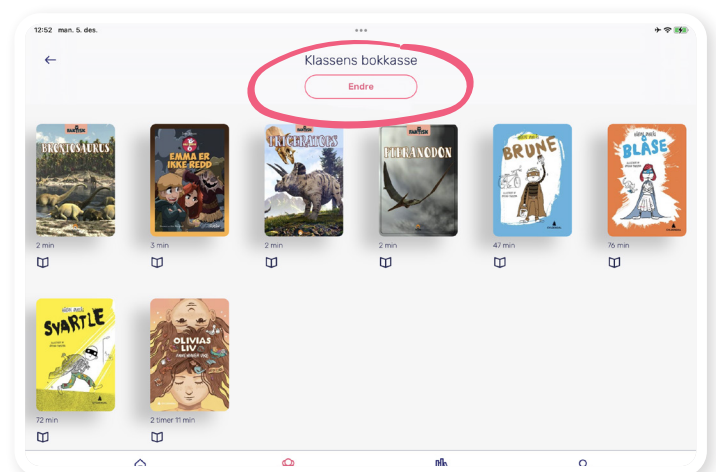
12:52 man. 5. des.

Klassens bokkasse

Endre

BRONTOSAURUS

2 min

EMMA ER IKKE REDD

3 min

TRICERATOPS

2 min

PTERANODON

2 min

BRUNE

47 min

BLÅSE

76 min

SVARTLE

72 min

OLIVIAS LIV

2 timer 11 min